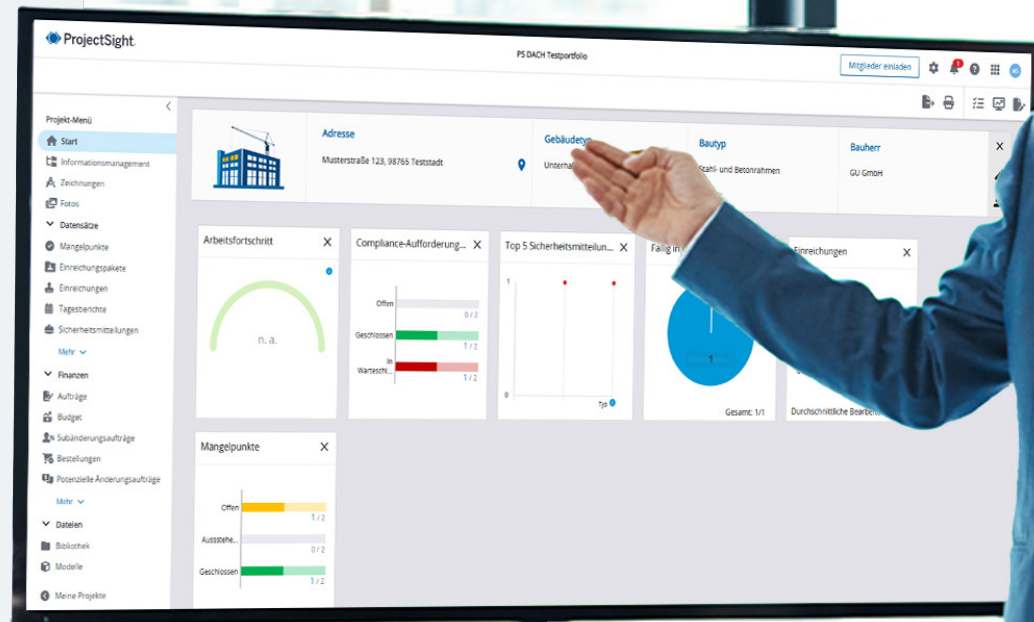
ProjectSight.

PS DACH Testportfolio

Mitglieder einladen

Projekt-Menü

Start

Informationsmanagement

Zeichnungen

Fotos

Datensätze

Mangelpunkte

Einreichungspakete

Einreichungen

Tagesberichte

Sicherheitsmitteilungen

Mehr

Finanzen

Aufträge

Budget

Subänderungsaufträge

Bestellungen

Potenzielle Änderungsaufträge

Mehr

Dateien

Bibliothek

Modelle

Meine Projekte

Adresse

Musterstraße 123, 98765 Teststadt

Gebäudetyp

Unterha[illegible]

Bautyp

Stahl- und Betonrahmen

Bauherr

GU GmbH

Arbeitsfortschritt

n. a.

Compliance-Aufforderung...

Offen

0 / 2

Geschlossen

1 / 2

In Warteschl...

1 / 2

Top 5 Sicherheitsmitteilun...

1

0

Typ

Fällig in

1

Gesamt: 1/1

Einreichungen

Durchschnittliche Bearbei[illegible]

Mangelpunkte

Offen

1 / 2

Ausstehe...

0 / 2

Geschlossen

1 / 2